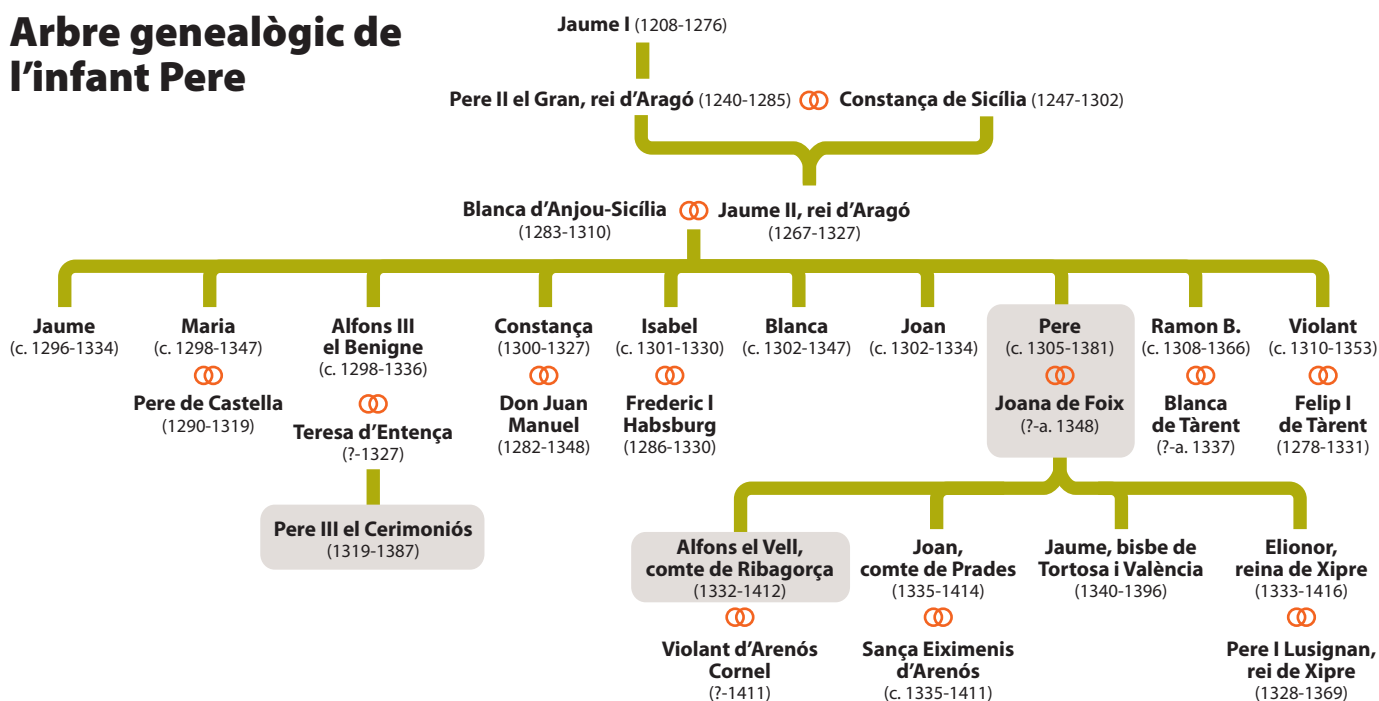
Arbre genealògic de l'infant Pere

Jaume I (1208-1276)

Pere II el Gran, rei d'Aragó (1240-1285) Constança de Sicília (1247-1302)

Blanca d'Anjou-Sicília (1283-1310) Jaume II, rei d'Aragó (1267-1327)

Jaume (c. 1296-1334)

Maria (c. 1298-1347)
Pere de Castella (1290-1319)

Alfons III el Benigne (c. 1298-1336)
Teresa d'Entença (?-1327)

Pere III el Cerimoniós (1319-1387)

Constança (1300-1327)
Don Juan Manuel (1282-1348)

Isabel (c. 1301-1330)
Frederic I Habsburg (1286-1330)

Blanca (c. 1302-1347)

Joan (c. 1302-1334)

Pere (c. 1305-1381)
Joana de Foix (?-a. 1348)

Ramon B. (c. 1308-1366)
Blanca de Tàrent (?-a. 1337)

Violant (c. 1310-1353)
Felip I de Tàrent (1278-1331)

Alfons el Vell, comte de Ribagorça (1332-1412)
Violant d'Arenós Cornel (?-1411)

Joan, comte de Prades (1335-1414)
Sança Eiximenis d'Arenós (c. 1335-1411)

Jaume, bisbe de Tortosa i València (1340-1396)

Elionor, reina de Xipre (1333-1416)
Pere I Lusignan, rei de Xipre (1328-1369)